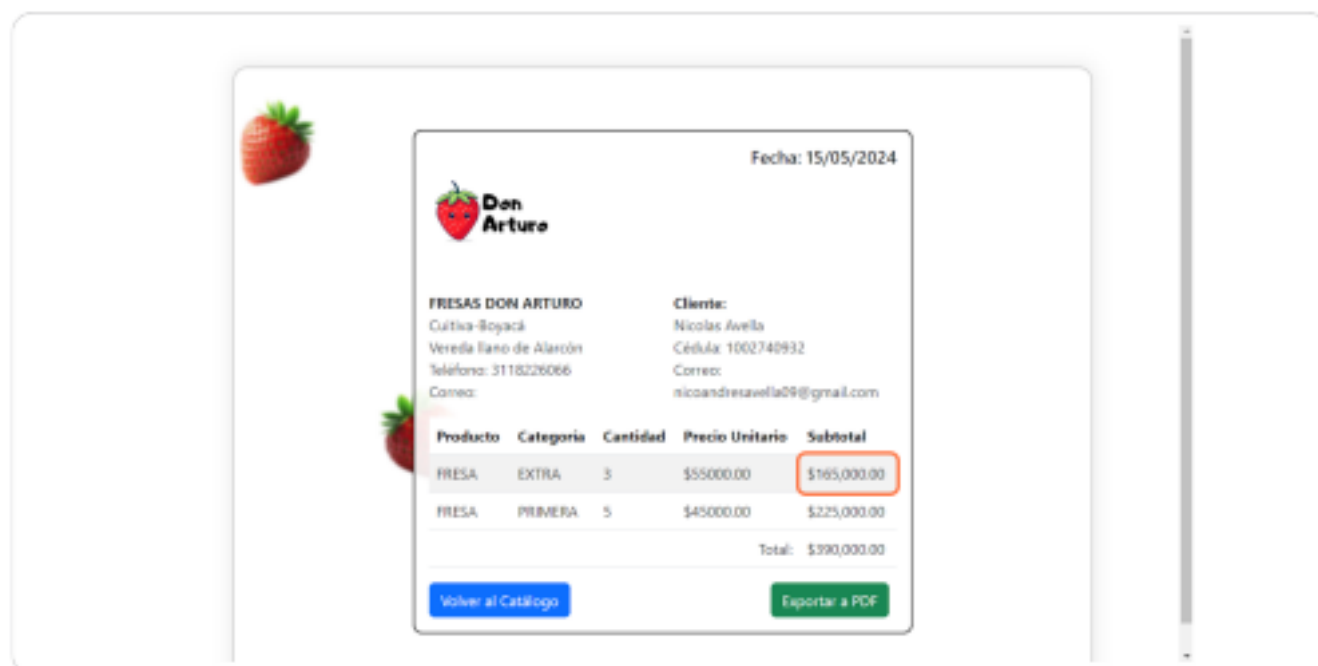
Fecha: 15/05/2024

Don Arturo

FRESAS DON ARTURO
Cuitiva-Boyacá
Vereda llano de Alarcón
Teléfono: 3118226066
Correo:

Cliente:
Nicolas Avella
Cédula: 1002740932
Correo:
nicoandresavella09@gmail.com

| Producto | Categoria | Cantidad | Precio Unitario | Subtotal |
|---|---|---|---|---|
| FRESA | EXTRA | 3 | $55000.00 | $165,000.00 |
| FRESA | PRIMERA | 5 | $45000.00 | $225,000.00 |
| | | | Total: | $390,000.00 |

Volver al Catálogo

Exportar a PDF